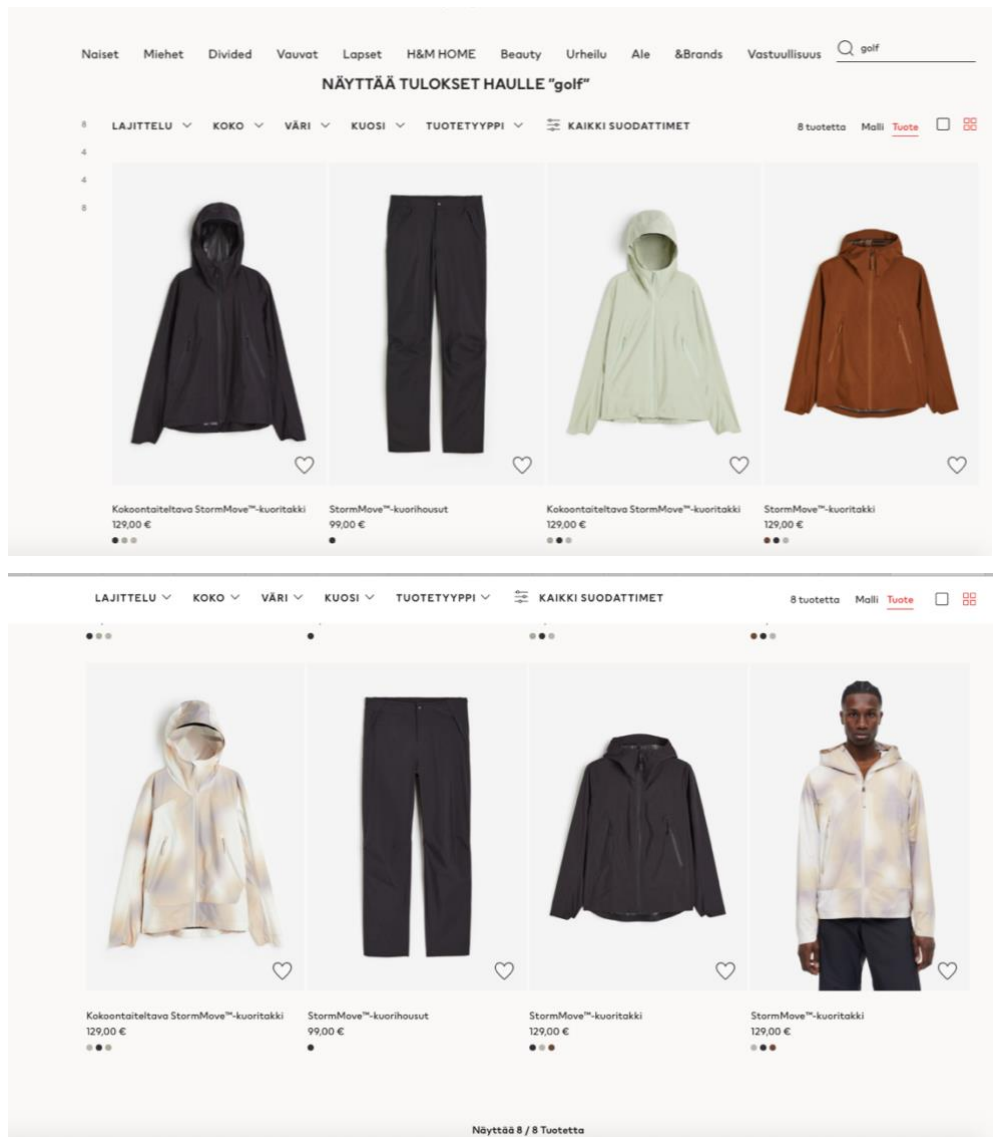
Naiset Miehet Divided Vauvat Lapset H&M HOME Beauty Urheilu Ale &Brands Vastuullisuus golf

NÄYTTÄÄ TULOKSET HAULLE "golf"

8 LAJITTELU KOKO VÄRI KUOSI TUOTETYYPPI KAIKKI SUODATTIMET 8 tuotetta Malli Tuote

4
4
8

Kokoontaiteltava StormMove™-kuoritakki
129,00 €

StormMove™-kuorihousut
99,00 €

Kokoontaiteltava StormMove™-kuoritakki
129,00 €

StormMove™-kuoritakki
129,00 €

LAJITTELU KOKO VÄRI KUOSI TUOTETYYPPI KAIKKI SUODATTIMET 8 tuotetta Malli Tuote

Kokoontaiteltava StormMove™-kuoritakki
129,00 €

StormMove™-kuorihousut
99,00 €

StormMove™-kuoritakki
129,00 €

StormMove™-kuoritakki
129,00 €

Näyttää 8 / 8 Tuotetta